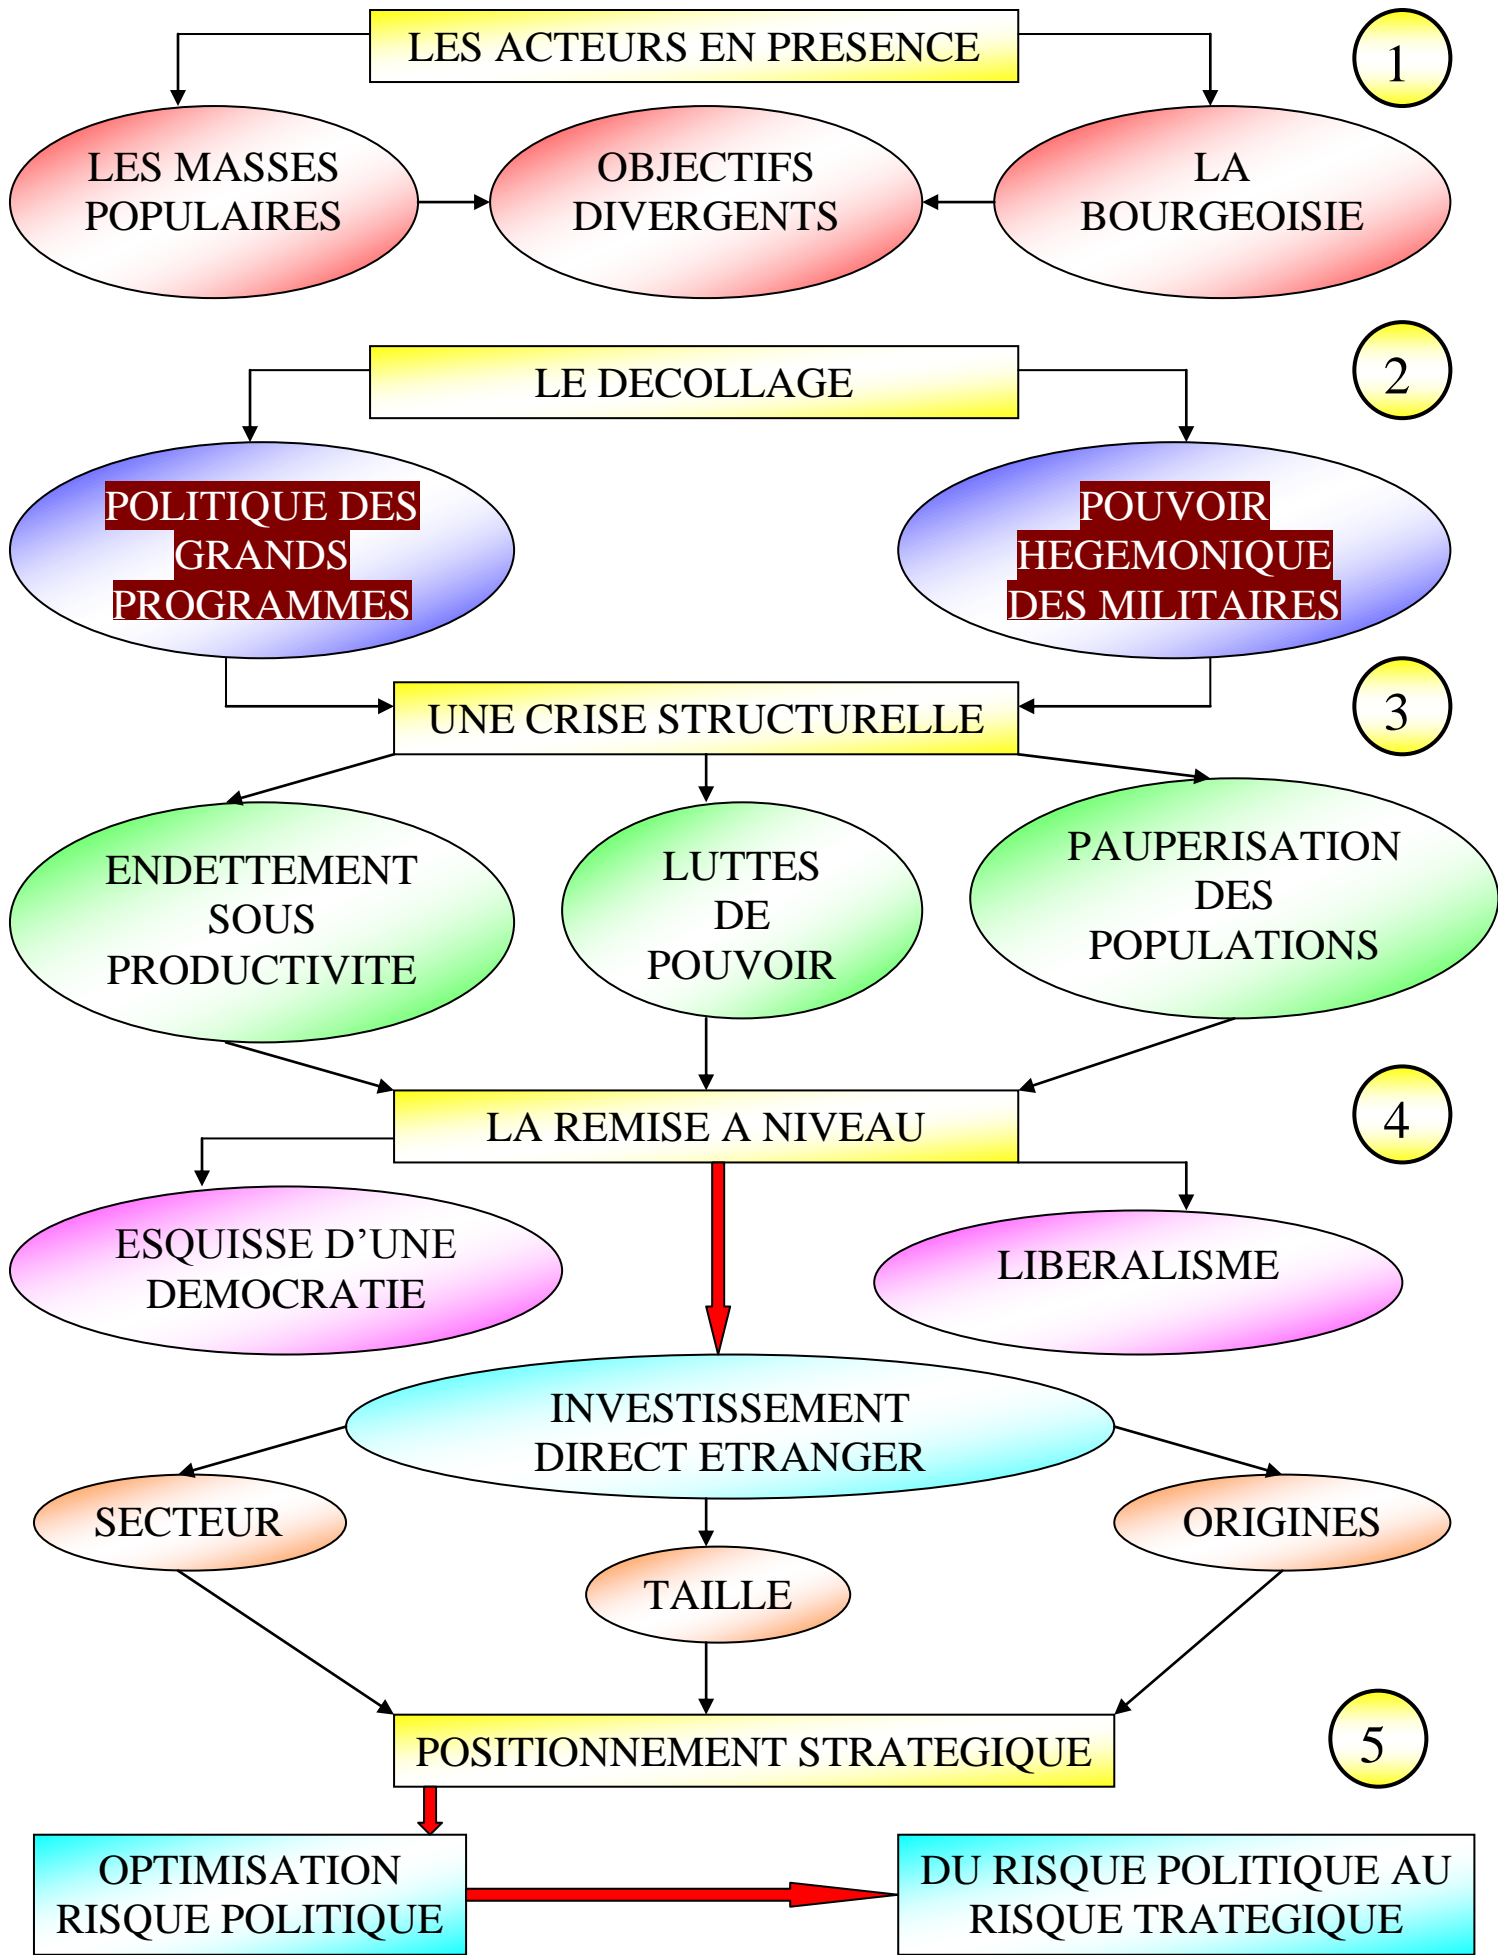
LES ACTEURS EN PRESENCE

1

LES MASSES POPULAIRES

OBJECTIFS DIVERGENTS

LA BOURGEOISIE

LE DECOLLAGE

2

POLITIQUE DES GRANDS PROGRAMMES

POUVOIR HEGEMONIQUE DES MILITAIRES

UNE CRISE STRUCTURELLE

3

ENDETTEMENT SOUS PRODUCTIVITE

LUTTES DE POUVOIR

PAUPERISATION DES POPULATIONS

LA REMISE A NIVEAU

4

ESQUISSE D'UNE DEMOCRATIE

LIBERALISME

INVESTISSEMENT DIRECT ETRANGER

SECTEUR

ORIGINES

TAILLE

POSITIONNEMENT STRATEGIQUE

5

OPTIMISATION RISQUE POLITIQUE

DU RISQUE POLITIQUE AU RISQUE TRATEGIQUE